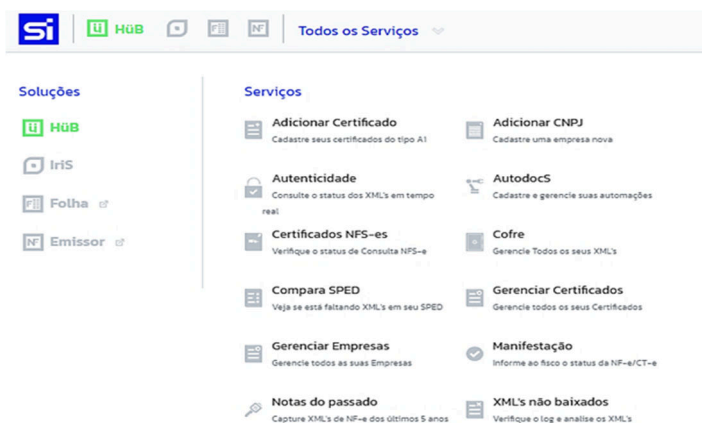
Si | HüB | Todos os Serviços

Soluções

HüB

IriS

Folha

Emissor

Serviços

Adicionar Certificado
Cadastre seus certificados do tipo A1

Adicionar CNPJ
Cadastre uma empresa nova

Autenticidade
Consulte o status dos XML's em tempo real

AutodocS
Cadastre e gerencie suas automações

Certificados NFS-es
Verifique o status de Consulta NFS-e

Cofre
Gerencie Todos os seus XML's

Compara SPED
Veja se está faltando XML's em seu SPED

Gerenciar Certificados
Gerencie todos os seus Certificados

Gerenciar Empresas
Gerencie todos as suas Empresas

Manifestação
Informe ao fisco o status da NF-e/CT-e

Notas do passado
Capture XML's de NF-e dos últimos 5 anos

XML's não baixados
Verifique o log e analise os XML's